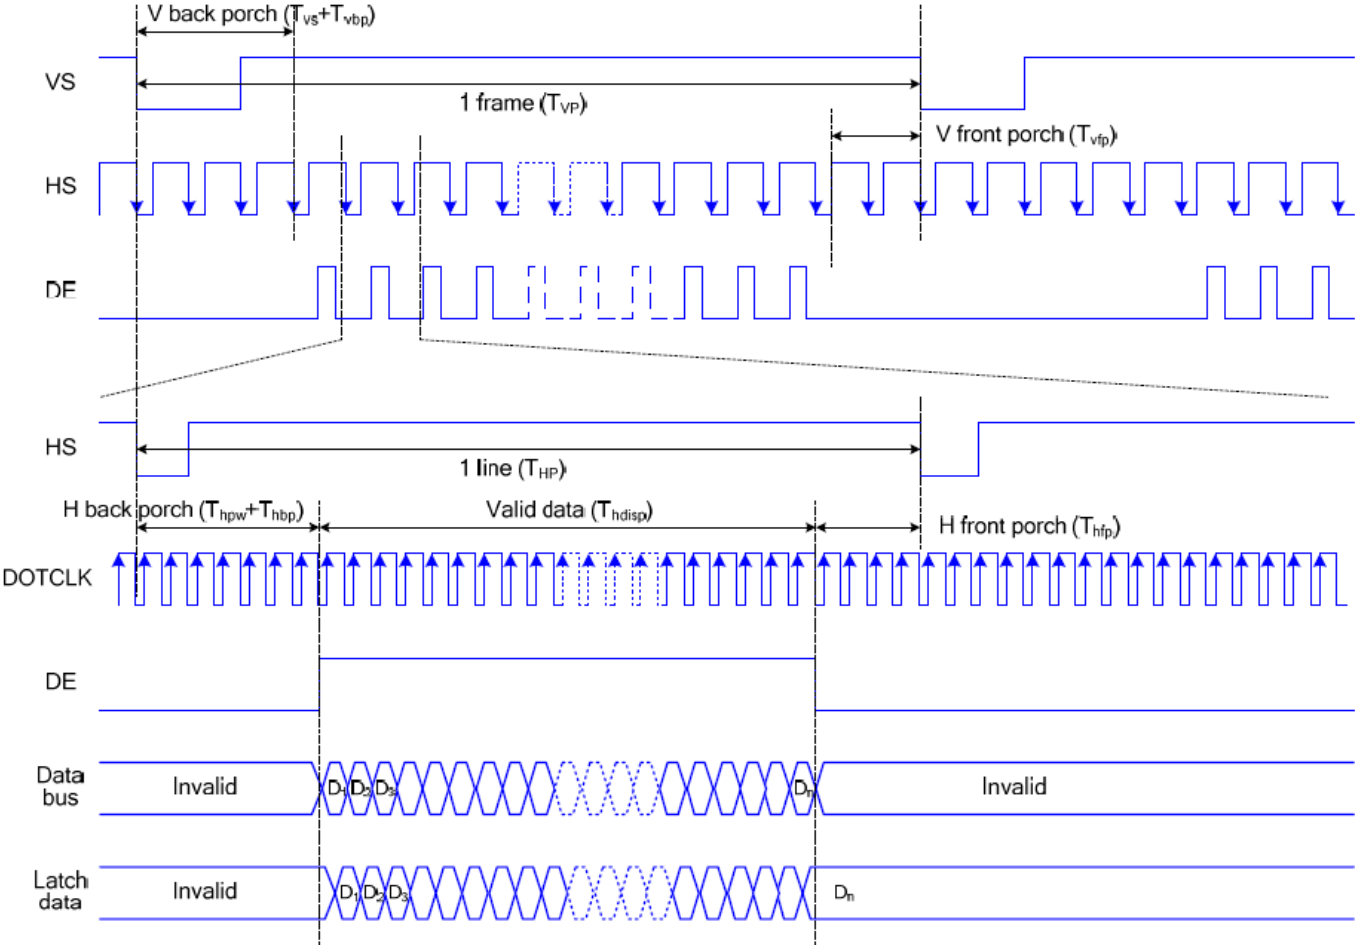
V back porch ($T_{vs}+T_{vbp}$)

VS

1 frame ($T_{VP}$)

V front porch ($T_{vfp}$)

HS

DE

HS

1 line ($T_{HP}$)

H back porch ($T_{hpw}+T_{hbp}$)

Valid data ($T_{hdisp}$)

H front porch ($T_{hfp}$)

DOTCLK

DE

Data bus

Invalid

$D_1$ $D_2$ $D_3$

$D_n$

Invalid

Latch data

Invalid

$D_1$ $D_2$ $D_3$

$D_n$